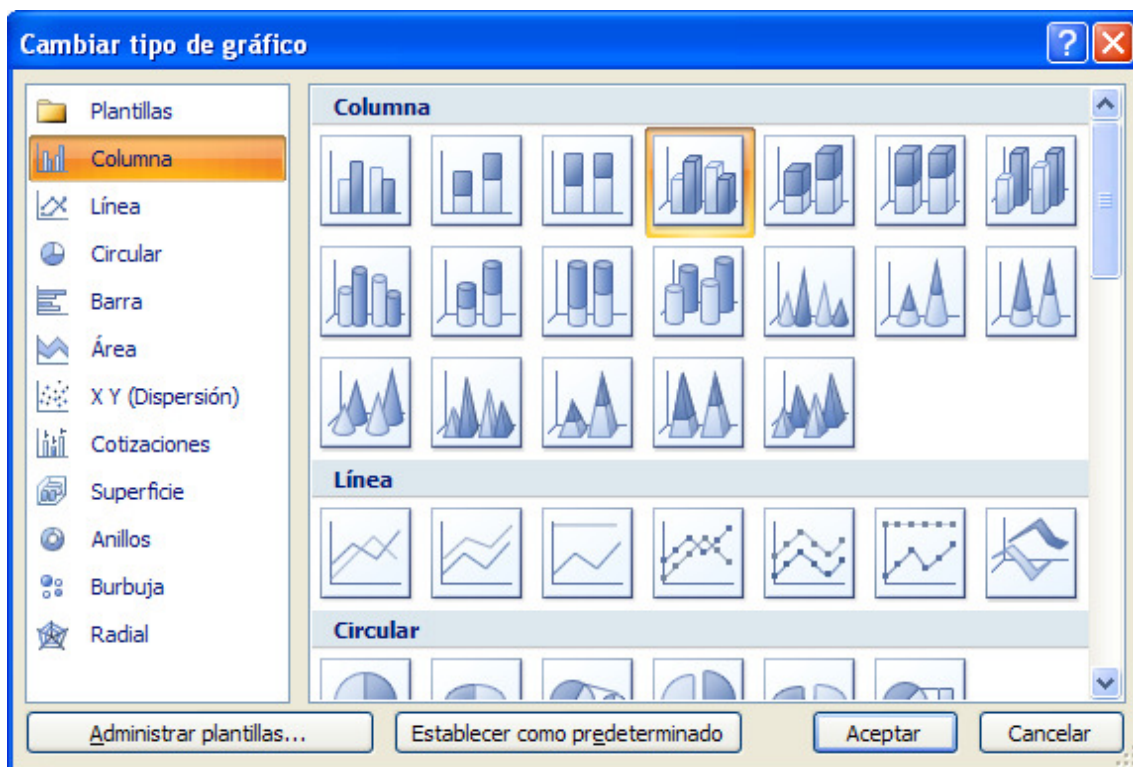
Cambiar tipo de gráfico

Plantillas
Columna
Línea
Circular
Barra
Área
X Y (Dispersión)
Cotizaciones
Superficie
Anillos
Burbuja
Radial

Columna

Línea

Circular

Administrar plantillas...
Establecer como predeterminado
Aceptar
Cancelar